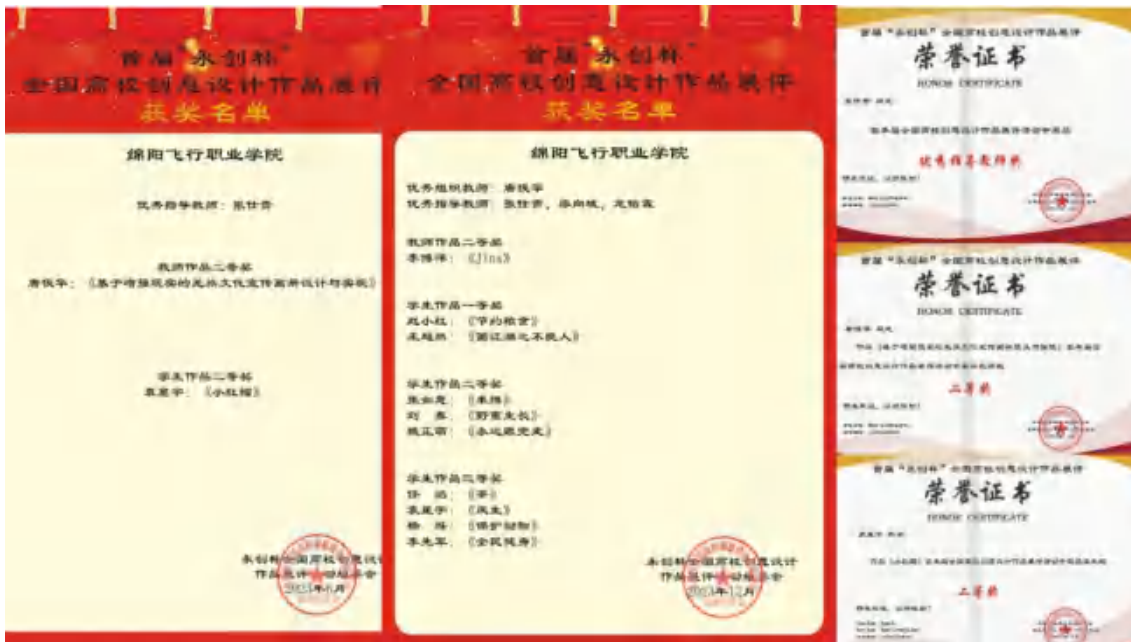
首届"永创杯"
全国高校创意设计作品展评
获奖名单

绵阳飞行职业学院

优秀指导教师：张竹青

教师作品二等奖
唐筱宇：《基于增强现实的民族文化宣传画册设计与实现》

学生作品二等奖
袁夏宇：《小杜猫》

永创杯全国高校创意设计
作品展评组委会
2023年6月

首届"永创杯"
全国高校创意设计作品展评
获奖名单

绵阳飞行职业学院

优秀组织教师：唐筱宇
优秀指导教师：张竹青，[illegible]，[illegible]

教师作品二等奖
李博萍：《Jing》

学生作品一等奖
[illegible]：《节约粮食》
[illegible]：《湄江源之不畏人》

学生作品二等奖
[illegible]：《来路》
刘 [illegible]：《野菜生长》
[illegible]：《永远跟党走》

学生作品三等奖
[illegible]：《茶》
袁夏宇：《风生》
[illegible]：《保护动物》
李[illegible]：《全民健身》

永创杯全国高校创意设计
作品展评组委会
2023年12月

首届"永创杯"全国高校创意设计作品展评
荣誉证书
HONOR CERTIFICATE
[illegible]
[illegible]
优秀指导教师奖
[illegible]

首届"永创杯"全国高校创意设计作品展评
荣誉证书
HONOR CERTIFICATE
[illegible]
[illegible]
二等奖
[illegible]

首届"永创杯"全国高校创意设计作品展评
荣誉证书
HONOR CERTIFICATE
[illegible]
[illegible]
二等奖
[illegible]